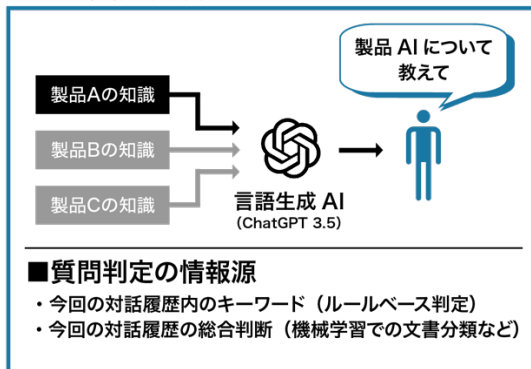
製品 AI について教えて

製品Aの知識

製品Bの知識

製品Cの知識

言語生成 AI
(ChatGPT 3.5)

■質問判定の情報源
・今回の対話履歴内のキーワード（ルールベース判定）
・今回の対話履歴の総合判断（機械学習での文書分類など）